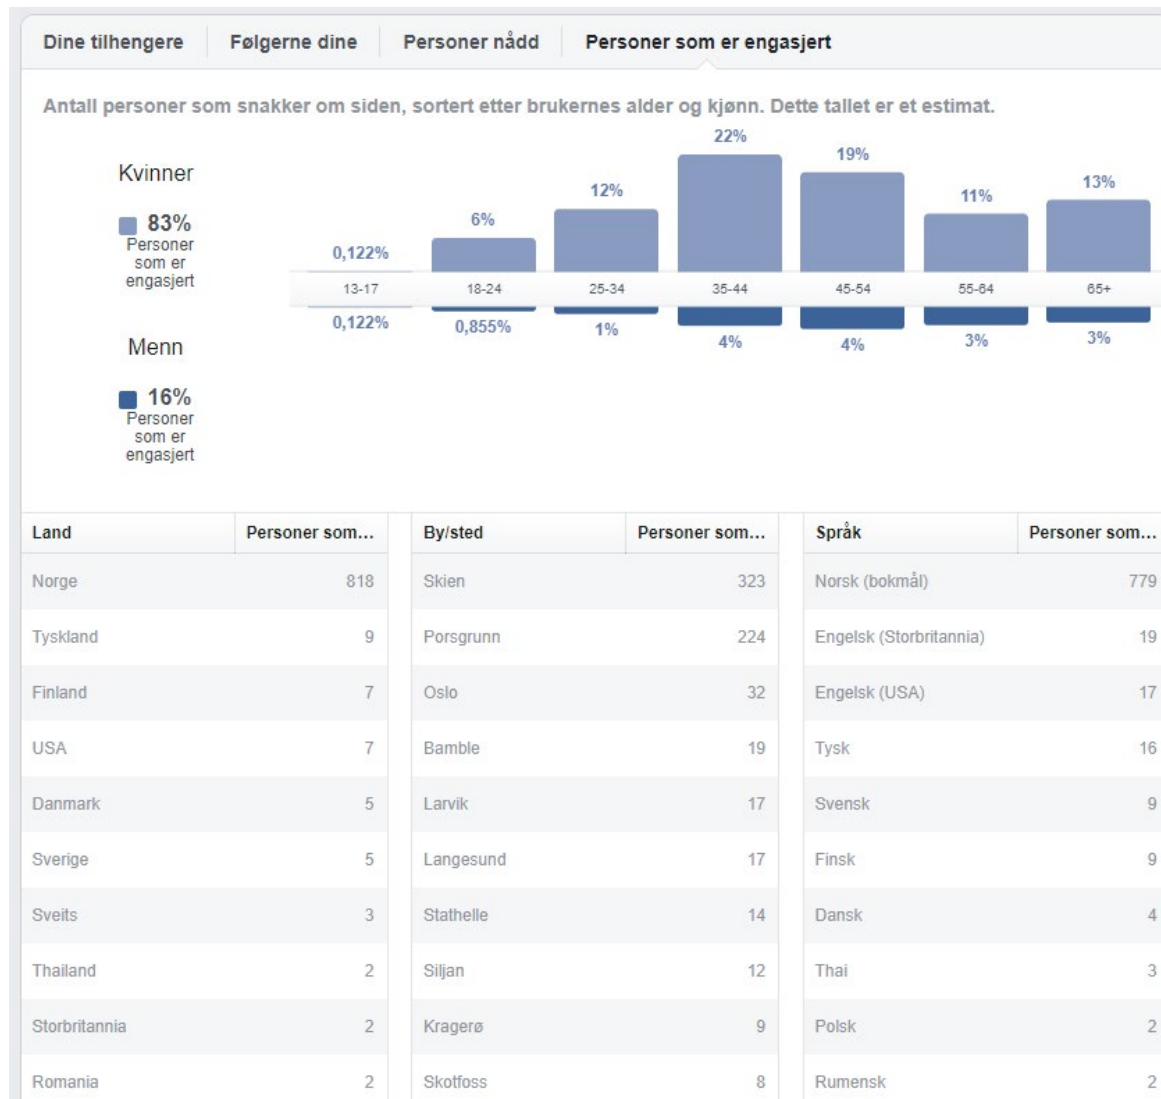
Dine tilhengere | Følgerne dine | Personer nådd | Personer som er engasjert

Antall personer som snakker om siden, sortert etter brukernes alder og kjønn. Dette tallet er et estimat.

Kvinner

83%
Personer som er engasjert

Menn

16%
Personer som er engasjert

| | 13-17 | 18-24 | 25-34 | 35-44 | 45-54 | 55-64 | 65+ |
|---|---|---|---|---|---|---|---|
| Kvinner | 0,122% | 6% | 12% | 22% | 19% | 11% | 13% |
| Menn | 0,122% | 0,855% | 1% | 4% | 4% | 3% | 3% |

| Land | Personer som... |
|---|---|
| Norge | 818 |
| Tyskland | 9 |
| Finland | 7 |
| USA | 7 |
| Danmark | 5 |
| Sverige | 5 |
| Sveits | 3 |
| Thailand | 2 |
| Storbritannia | 2 |
| Romania | 2 |

| By/sted | Personer som... |
|---|---|
| Skien | 323 |
| Porsgrunn | 224 |
| Oslo | 32 |
| Bamble | 19 |
| Larvik | 17 |
| Langesund | 17 |
| Stathelle | 14 |
| Siljan | 12 |
| Kragerø | 9 |
| Skotfoss | 8 |

| Språk | Personer som... |
|---|---|
| Norsk (bokmål) | 779 |
| Engelsk (Storbritannia) | 19 |
| Engelsk (USA) | 17 |
| Tysk | 16 |
| Svensk | 9 |
| Finsk | 9 |
| Dansk | 4 |
| Thai | 3 |
| Polsk | 2 |
| Rumensk | 2 |